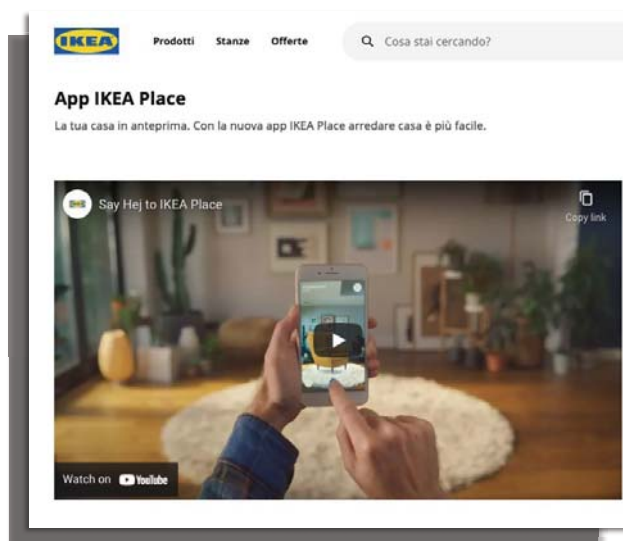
IKEA

Prodotti Stanze Offerte

Cosa stai cercando?

App IKEA Place

La tua casa in anteprima. Con la nuova app IKEA Place arredare casa è più facile.

Say Hej to IKEA Place

Copy link

Watch on YouTube